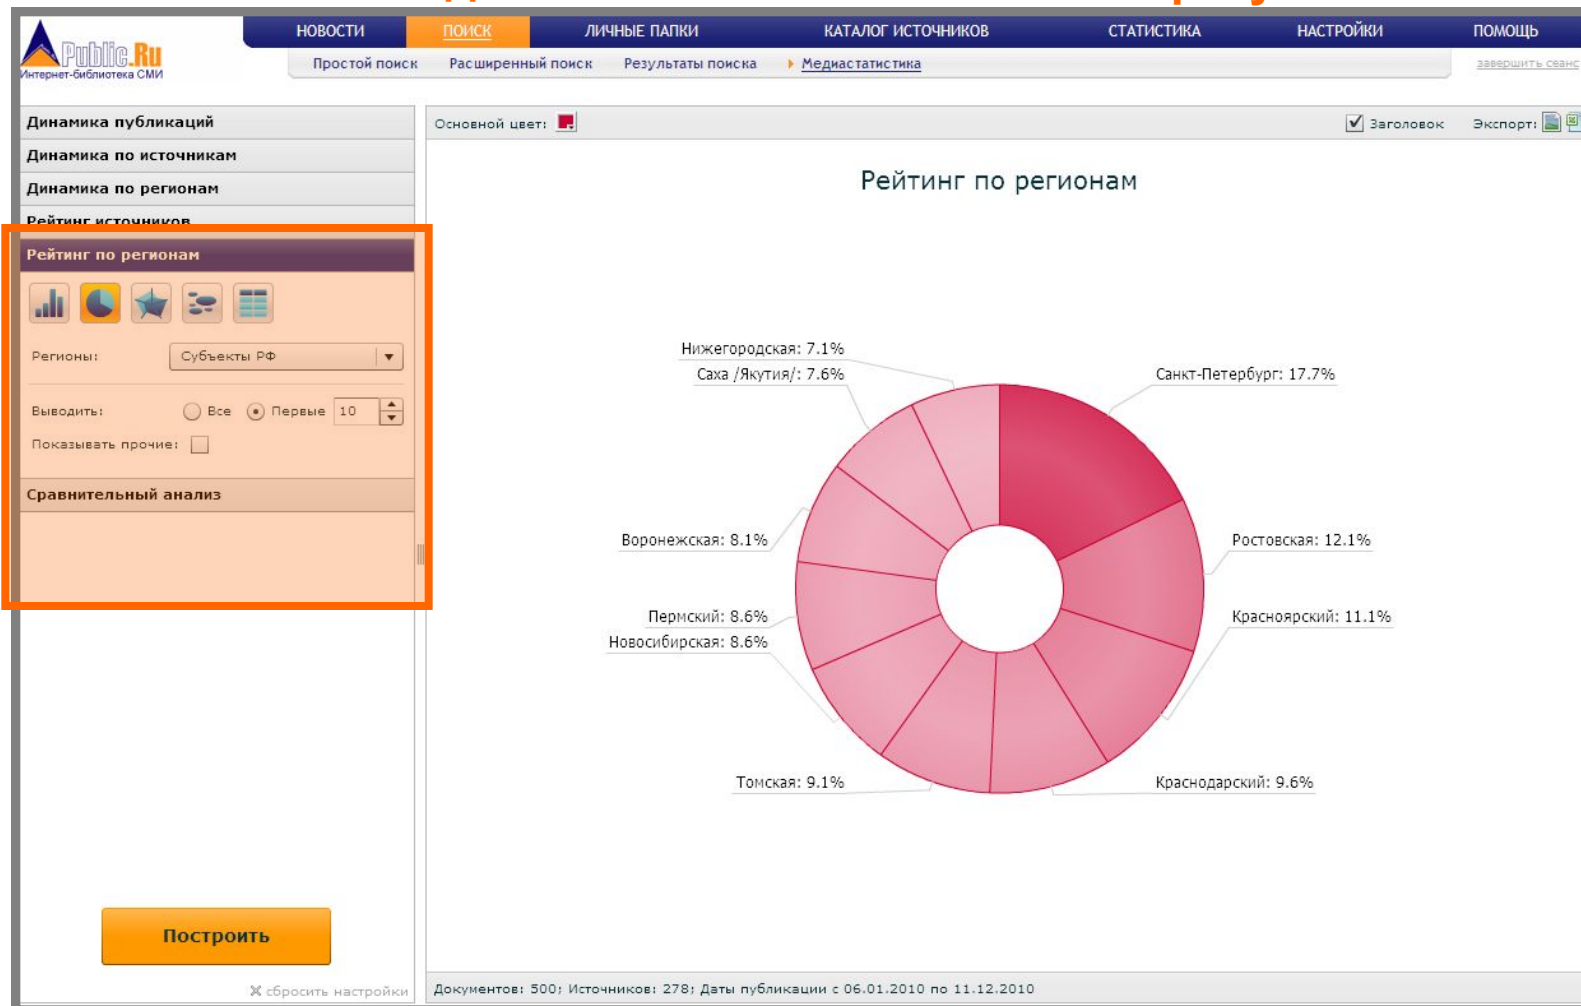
Public.Ru
Интернет-библиотека СМИ

НОВОСТИ ПОИСК ЛИЧНЫЕ ПАПКИ КАТАЛОГ ИСТОЧНИКОВ СТАТИСТИКА НАСТРОЙКИ ПОМОЩЬ

Простой поиск Расширенный поиск Результаты поиска Медиастатистика

завершить сеанс

Динамика публикаций
Динамика по источникам
Динамика по регионам
Рейтинг источников
Рейтинг по регионам

Регионы: Субъекты РФ

Выводить: Все Первые 10

Показывать прочие:

Сравнительный анализ

Построить

сбросить настройки

Основной цвет:

Заголовок Экспорт:

Рейтинг по регионам

Нижегородская: 7.1%
Саха /Якутия/: 7.6%
Санкт-Петербург: 17.7%
Воронежская: 8.1%
Ростовская: 12.1%
Пермский: 8.6%
Новосибирская: 8.6%
Красноярский: 11.1%
Томская: 9.1%
Краснодарский: 9.6%

Документов: 500; Источников: 278; Даты публикации с 06.01.2010 по 11.12.2010